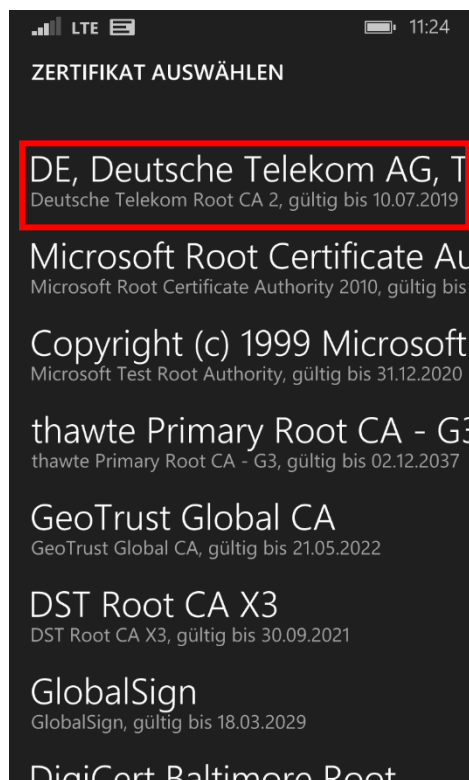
LTE 11:24

ZERTIFIKAT AUSWÄHLEN

DE, Deutsche Telekom AG, T
Deutsche Telekom Root CA 2, gültig bis 10.07.2019

Microsoft Root Certificate Au
Microsoft Root Certificate Authority 2010, gültig bis

Copyright (c) 1999 Microsoft
Microsoft Test Root Authority, gültig bis 31.12.2020

thawte Primary Root CA - G3
thawte Primary Root CA - G3, gültig bis 02.12.2037

GeoTrust Global CA
GeoTrust Global CA, gültig bis 21.05.2022

DST Root CA X3
DST Root CA X3, gültig bis 30.09.2021

GlobalSign
GlobalSign, gültig bis 18.03.2029

DigiCert Baltimore Root